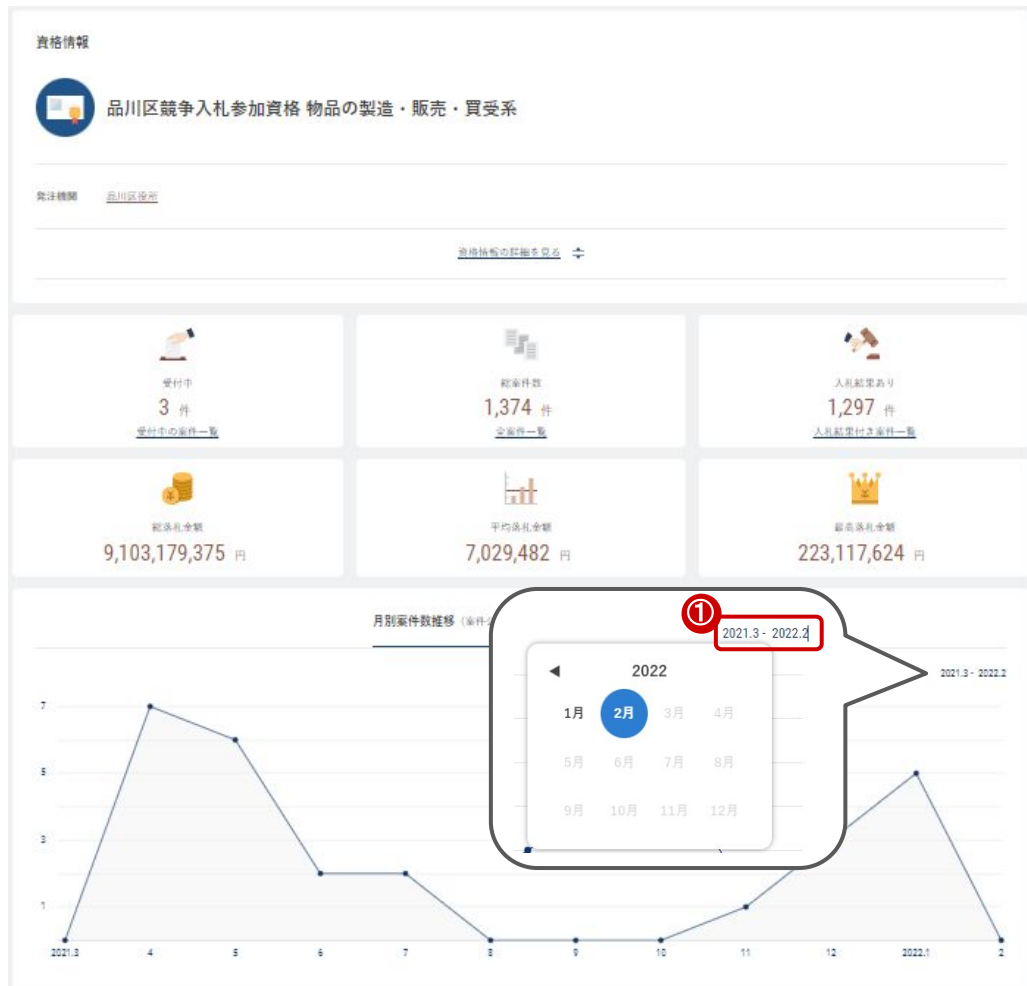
資格情報

品川区競争入札参加資格 物品の製造・販売・買受系

発注機関 品川区役所

資格情報の詳細を見る

受付中
3 件
受付中の案件一覧

総案件数
1,374 件
全案件一覧

入札結果あり
1,297 件
入札結果付き案件一覧

総落札金額
9,103,179,375 円

平均落札金額
7,029,482 円

最高落札金額
223,117,624 円

月別案件数推移 (案件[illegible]

①
2021.3 - 2022.2

◀ 2022

| 1月 | 2月 | 3月 | 4月 |
|---|---|---|---|
| 5月 | 6月 | 7月 | 8月 |
| 9月 | 10月 | 11月 | 12月 |

2021.3 - 2022.2

7
5
3
1

2021.3 4 5 6 7 8 9 10 11 12 2022.1 2